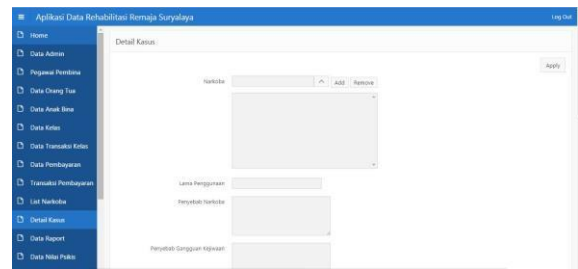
Aplikasi Data Rehabilitasi Remaja Suryalaya

Log Out

Home
Data Admin
Pegawai Pembina
Data Orang Tua
Data Anak Bina
Data Kelas
Data Transaksi Kelas
Data Pembayaran
Transaksi Pembayaran
List Narkoba
Detail Kasus
Data Raport
Data Nilai Psikis

Detail Kasus

Apply

Narkoba

Add

Remove

Lama Penggunaan

Penyebab Narkoba

Penyebab Gangguan Kejiwaan